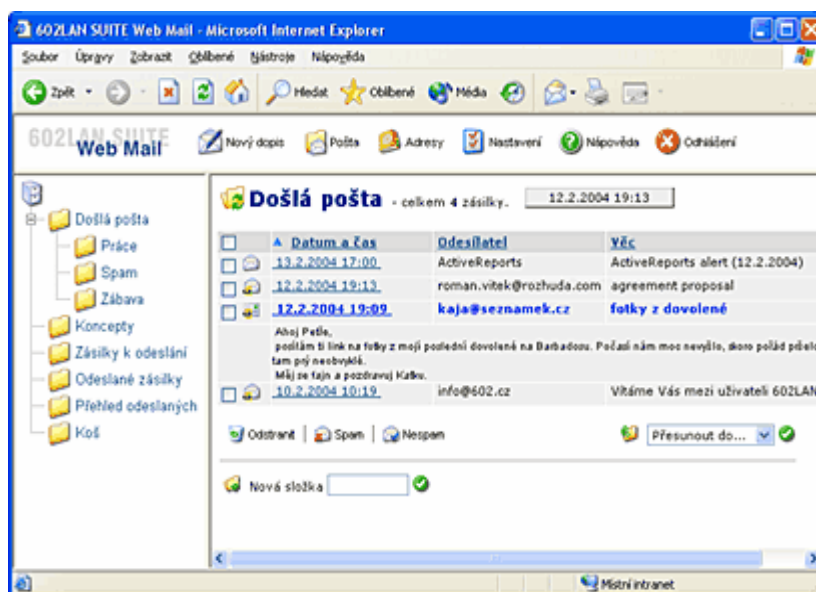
602LAN SUITE Web Mail - Microsoft Internet Explorer

Soubor Úpravy Zobrazit Oblíbené Nástroje Nápověda

Zpět Hledat Oblíbené Média

602LAN SUITE Web Mail

Nový dopis Pošta Adresy Nastavení Nápověda Odhlášení

Došlá pošta
Práce
Spam
Zábava
Koncepty
Zásilky k odeslání
Odeslané zásilky
Přehled odeslaných
Koš

Došlá pošta - celkem 4 zásilky. 12.2.2004 19:13

| | Datum a čas | Odesílatel | Věc |
|---|---|---|---|
| | 13.2.2004 17:00 | ActiveReports | ActiveReports alert (12.2.2004) |
| | 12.2.2004 19:13 | roman.vitek@rozhuda.com | agreement proposal |
| | 12.2.2004 19:09 | kaja@seznamek.cz | fotky z dovolené |

Ahoj Petle,
posílám ti link na fotky z mojí poslední dovolené na Barbadosu. Počasí nám moc nevyšlo, skoro pořád pršelo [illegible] tam pryč neobvyklé.
Měj se fajn a pozdravuj Katku.

| | 10.2.2004 10:19 | info@602.cz | Vítáme Vás mezi uživateli 602LAN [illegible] |

Odstranit | Spam | Nespam

Přesunout do...

Nová složka

Místní intranet